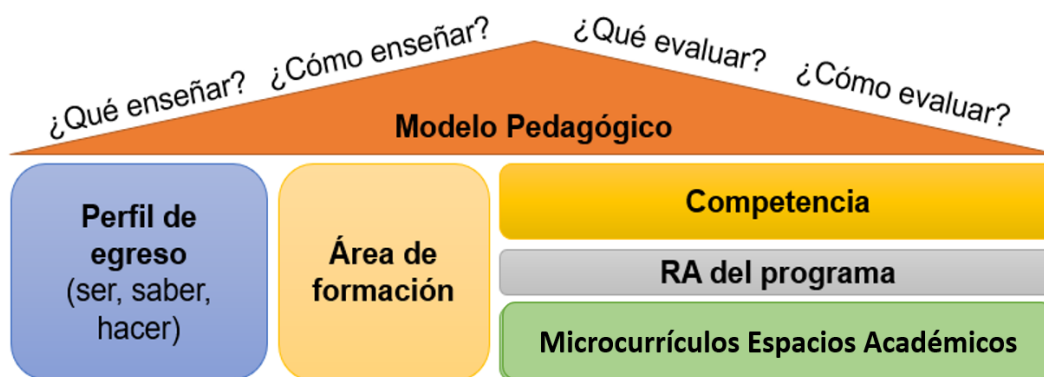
¿Qué enseñar? ¿Cómo enseñar? ¿Qué evaluar? ¿Cómo evaluar?

Modelo Pedagógico

Perfil de egreso (ser, saber, hacer)

Área de formación

Competencia

RA del programa

Microcurrículos Espacios Académicos